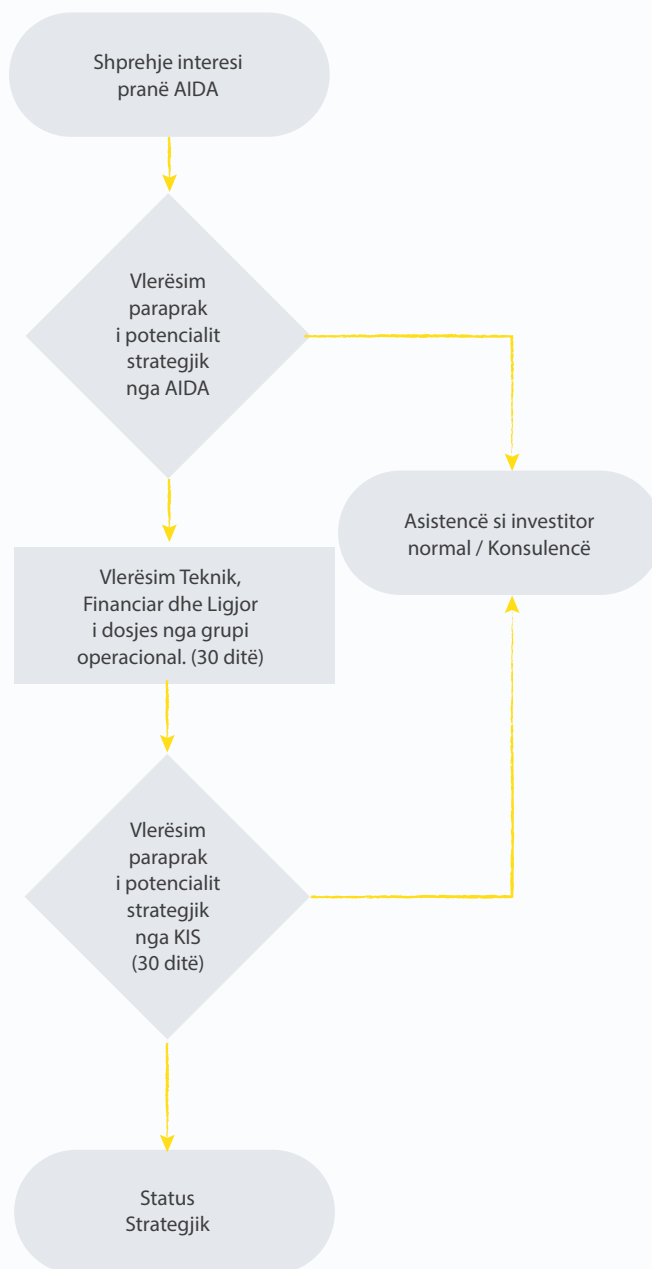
Shprehje interesi pranë AIDA

Vlerësim paraprak i potencialit strategjik nga AIDA

Asistencë si investitor normal / Konsulencë

Vlerësim Teknik, Financiar dhe Ligjor i dosjes nga grupi operacional. (30 ditë)

Vlerësim paraprak i potencialit strategjik nga KIS (30 ditë)

Status Strategjik